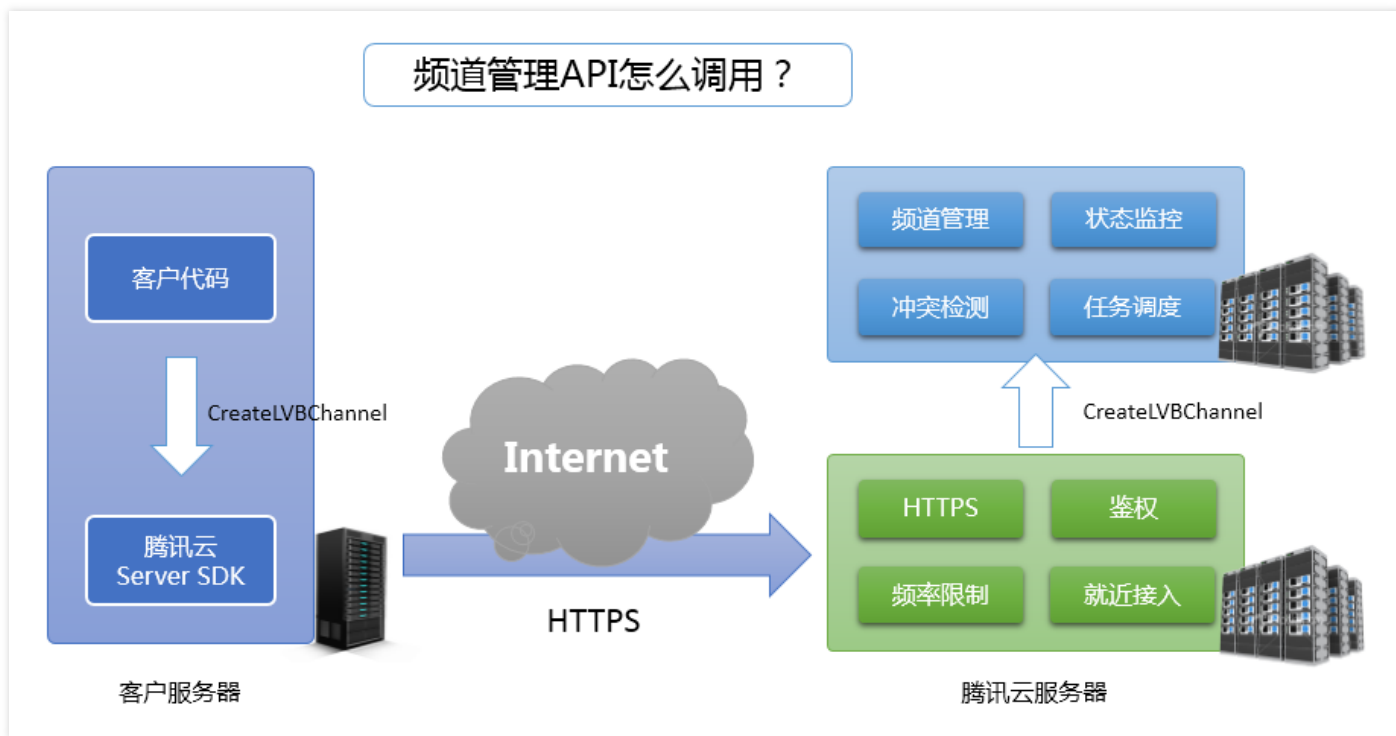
频道管理API怎么调用？

客户代码

CreateLVBChannel

腾讯云
Server SDK

客户服务器

Internet

HTTPS

频道管理

状态监控

冲突检测

任务调度

CreateLVBChannel

HTTPS

鉴权

频率限制

就近接入

腾讯云服务器